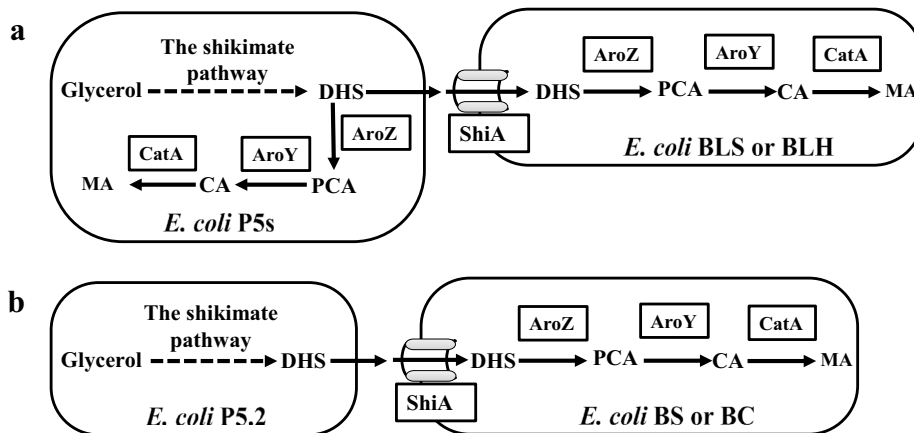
a

The shikimate pathway

Glycerol DHS

AroZ

CatA AroY

MA CA PCA

E. coli P5s

ShiA

AroZ AroY CatA

DHS PCA CA MA

E. coli BLS or BLH

b

The shikimate pathway

Glycerol DHS

E. coli P5.2

ShiA

AroZ AroY CatA

DHS PCA CA MA

E. coli BS or BC